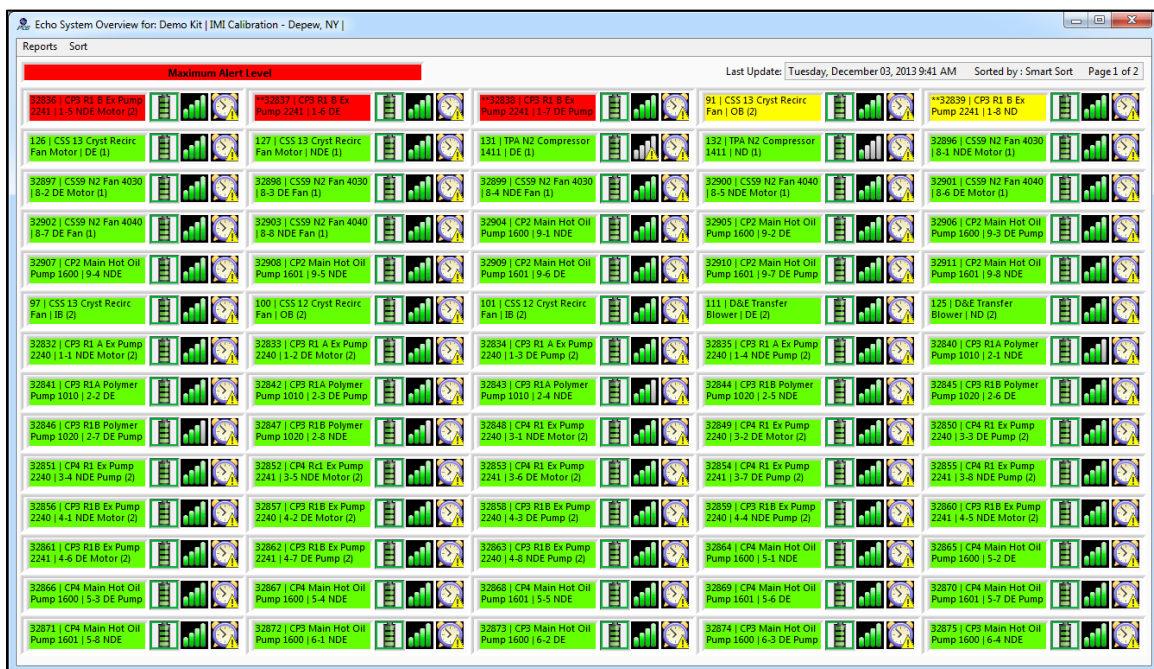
Echo System Overview for: Demo Kit | IMI Calibration - Depew, NY |

Reports Sort

Maximum Alert Level

Last Update: Tuesday, December 03, 2013 9:41 AM Sorted by : Smart Sort Page 1 of 2

32836 | CP3 R1 B Ex Pump 2241 | 1-5 NDE Motor (2)
**32837 | CP3 R1 B Ex Pump 2241 | 1-6 DE
**32838 | CP3 R1 B Ex Pump 2241 | 1-7 DE Pump
91 | CSS 13 Cryst Recirc Fan | OB (2)
**32839 | CP3 R1 B Ex Pump 2241 | 1-8 ND

126 | CSS 13 Cryst Recirc Fan Motor | DE (1)
127 | CSS 13 Cryst Recirc Fan Motor | NDE (1)
131 | TPA N2 Compressor 1411 | DE (1)
132 | TPA N2 Compressor 1411 | ND (1)
32896 | CSS9 N2 Fan 4030 | 8-1 NDE Motor (1)

32897 | CSS9 N2 Fan 4030 | 8-2 DE Motor (1)
32898 | CSS9 N2 Fan 4030 | 8-3 DE Fan (1)
32899 | CSS9 N2 Fan 4030 | 8-4 NDE Fan (1)
32900 | CSS9 N2 Fan 4040 | 8-5 NDE Motor (1)
32901 | CSS9 N2 Fan 4040 | 8-6 DE Motor (1)

32902 | CSS9 N2 Fan 4040 | 8-7 DE Fan (1)
32903 | CSS9 N2 Fan 4040 | 8-8 NDE Fan (1)
32904 | CP2 Main Hot Oil Pump 1600 | 9-1 NDE
32905 | CP2 Main Hot Oil Pump 1600 | 9-2 DE
32906 | CP2 Main Hot Oil Pump 1600 | 9-3 DE Pump

32907 | CP2 Main Hot Oil Pump 1600 | 9-4 NDE
32908 | CP2 Main Hot Oil Pump 1601 | 9-5 NDE
32909 | CP2 Main Hot Oil Pump 1601 | 9-6 DE
32910 | CP2 Main Hot Oil Pump 1601 | 9-7 DE Pump
32911 | CP2 Main Hot Oil Pump 1601 | 9-8 NDE

97 | CSS 13 Cryst Recirc Fan | IB (2)
100 | CSS 12 Cryst Recirc Fan | OB (2)
101 | CSS 12 Cryst Recirc Fan | IB (2)
111 | D&E Transfer Blower | DE (2)
125 | D&E Transfer Blower | ND (2)

32832 | CP3 R1 A Ex Pump 2240 | 1-1 NDE Motor (2)
32833 | CP3 R1 A Ex Pump 2240 | 1-2 DE Motor (2)
32834 | CP3 R1 A Ex Pump 2240 | 1-3 DE Pump (2)
32835 | CP3 R1 A Ex Pump 2240 | 1-4 NDE Pump (2)
32840 | CP3 R1A Polymer Pump 1010 | 2-1 NDE

32841 | CP3 R1A Polymer Pump 1010 | 2-2 DE
32842 | CP3 R1A Polymer Pump 1010 | 2-3 DE Pump
32843 | CP3 R1A Polymer Pump 1010 | 2-4 NDE
32844 | CP3 R1B Polymer Pump 1020 | 2-5 NDE
32845 | CP3 R1B Polymer Pump 1020 | 2-6 DE

32846 | CP3 R1B Polymer Pump 1020 | 2-7 DE Pump
32847 | CP3 R1B Polymer Pump 1020 | 2-8 NDE
32848 | CP4 R1 Ex Pump 2240 | 3-1 NDE Motor (2)
32849 | CP4 R1 Ex Pump 2240 | 3-2 DE Motor (2)
32850 | CP4 R1 Ex Pump 2240 | 3-3 DE Pump (2)

32851 | CP4 R1 Ex Pump 2240 | 3-4 NDE Pump (2)
32852 | CP4 Rc1 Ex Pump 2241 | 3-5 NDE Motor (2)
32853 | CP4 R1 Ex Pump 2241 | 3-6 DE Motor (2)
32854 | CP4 R1 Ex Pump 2241 | 3-7 DE Pump (2)
32855 | CP4 R1 Ex Pump 2241 | 3-8 NDE Pump (2)

32856 | CP3 R1B Ex Pump 2240 | 4-1 NDE Motor (2)
32857 | CP3 R1B Ex Pump 2240 | 4-2 DE Motor (2)
32858 | CP3 R1B Ex Pump 2240 | 4-3 DE Pump (2)
32859 | CP3 R1B Ex Pump 2240 | 4-4 NDE Pump (2)
32860 | CP3 R1B Ex Pump 2241 | 4-5 NDE Motor (2)

32861 | CP3 R1B Ex Pump 2241 | 4-6 DE Motor (2)
32862 | CP3 R1B Ex Pump 2241 | 4-7 DE Pump (2)
32863 | CP3 R1B Ex Pump 2240 | 4-8 NDE Pump (2)
32864 | CP4 Main Hot Oil Pump 1600 | 5-1 NDE
32865 | CP4 Main Hot Oil Pump 1600 | 5-2 DE

32866 | CP4 Main Hot Oil Pump 1600 | 5-3 DE Pump
32867 | CP4 Main Hot Oil Pump 1600 | 5-4 NDE
32868 | CP4 Main Hot Oil Pump 1601 | 5-5 NDE
32869 | CP4 Main Hot Oil Pump 1601 | 5-6 DE
32870 | CP4 Main Hot Oil Pump 1601 | 5-7 DE Pump

32871 | CP4 Main Hot Oil Pump 1601 | 5-8 NDE
32872 | CP3 Main Hot Oil Pump 1600 | 6-1 NDE
32873 | CP3 Main Hot Oil Pump 1600 | 6-2 DE
32874 | CP3 Main Hot Oil Pump 1600 | 6-3 DE Pump
32875 | CP3 Main Hot Oil Pump 1600 | 6-4 NDE